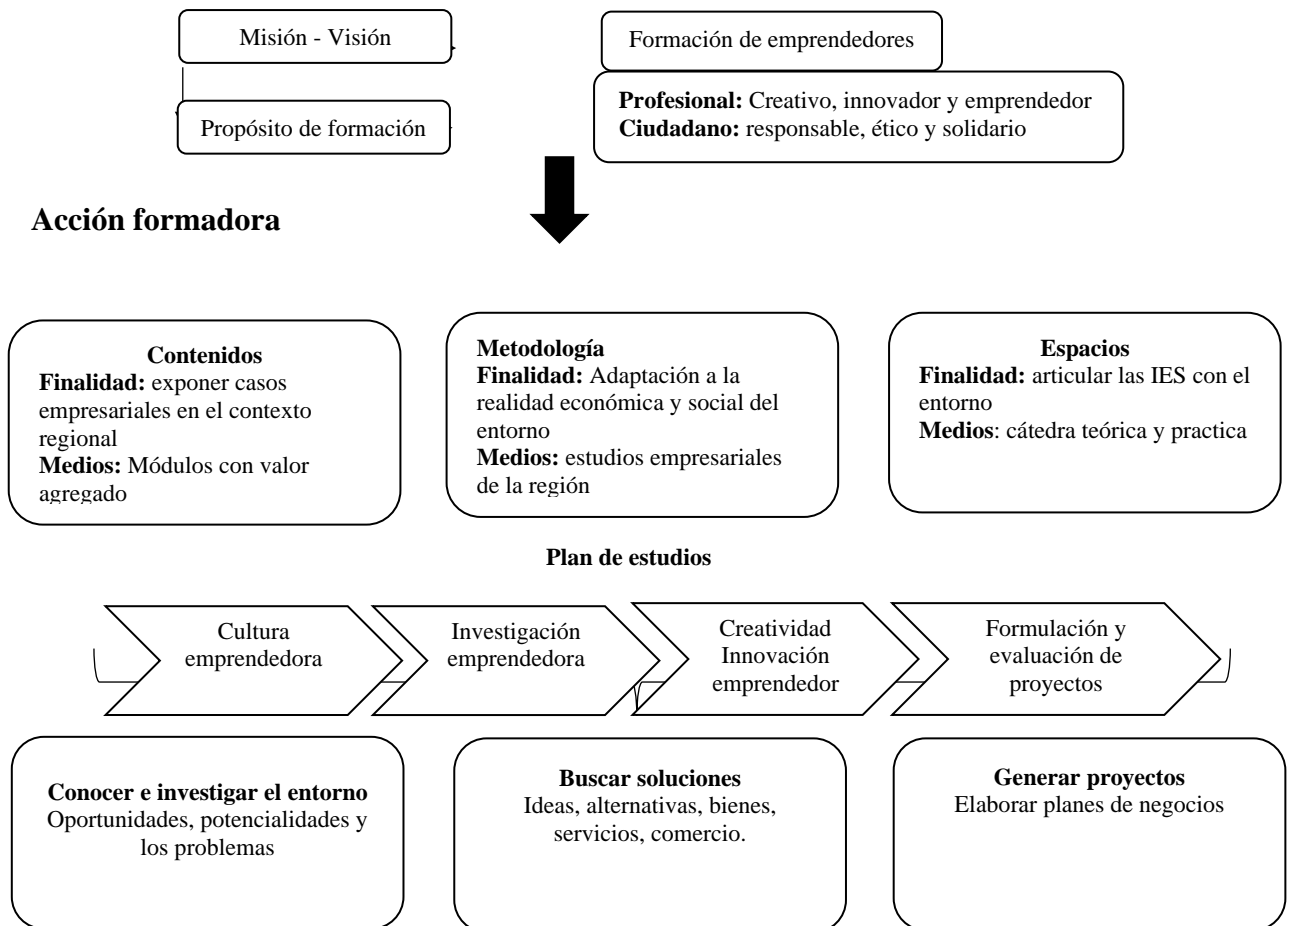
Misión - Visión

Propósito de formación

Formación de emprendedores

**Profesional:** Creativo, innovador y emprendedor
**Ciudadano:** responsable, ético y solidario

**Acción formadora**

**Contenidos**
**Finalidad:** exponer casos empresariales en el contexto regional
**Medios:** Módulos con valor agregado

**Metodología**
**Finalidad:** Adaptación a la realidad económica y social del entorno
**Medios:** estudios empresariales de la región

**Espacios**
**Finalidad:** articular las IES con el entorno
**Medios**: cátedra teórica y practica

**Plan de estudios**

Cultura emprendedora

Investigación emprendedora

Creatividad Innovación emprendedor

Formulación y evaluación de proyectos

**Conocer e investigar el entorno**
Oportunidades, potencialidades y los problemas

**Buscar soluciones**
Ideas, alternativas, bienes, servicios, comercio.

**Generar proyectos**
Elaborar planes de negocios